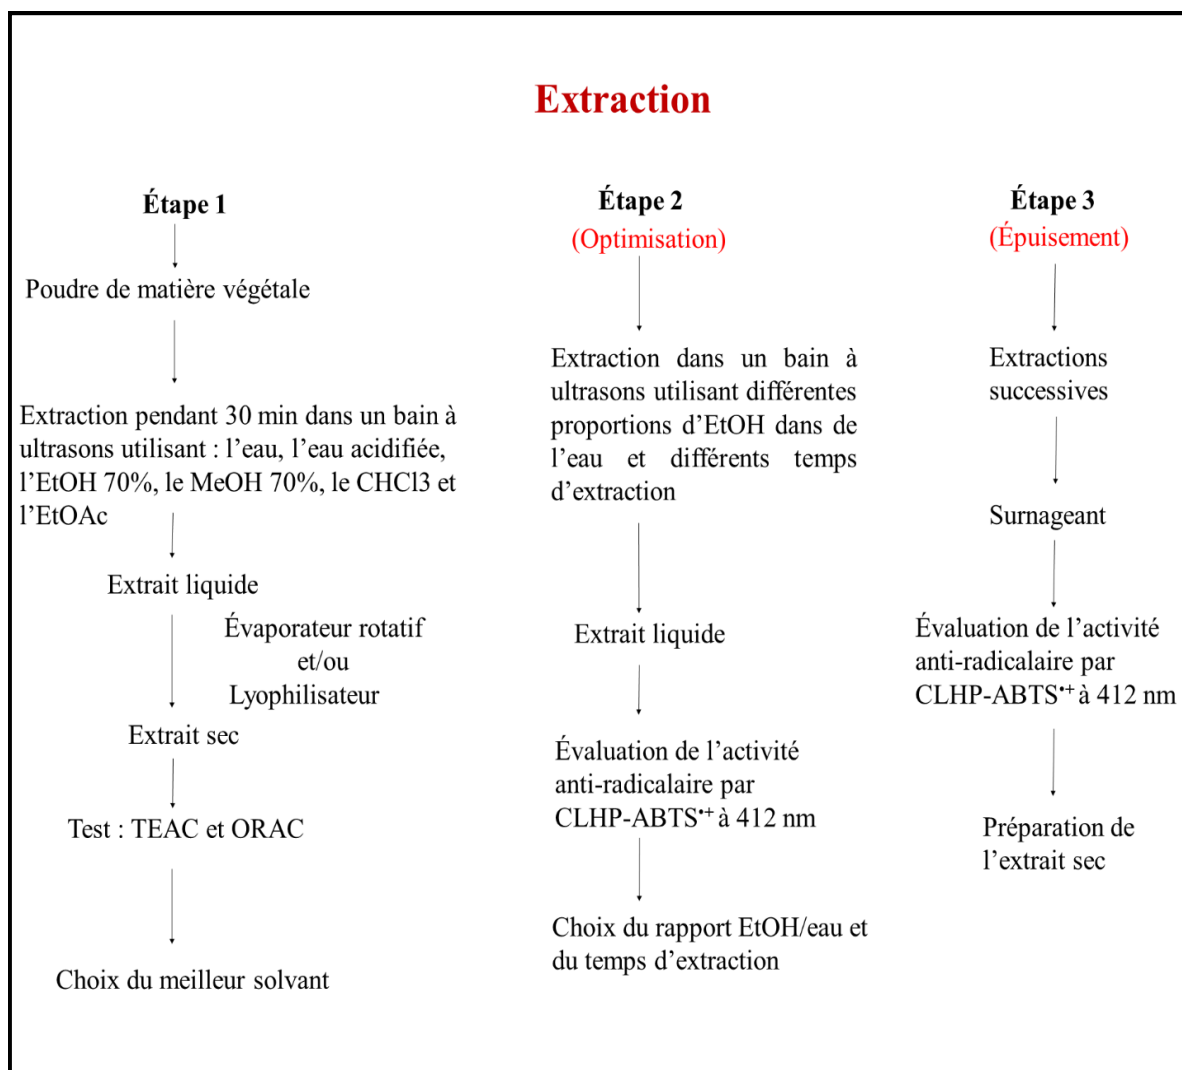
Extraction

Étape 1

Poudre de matière végétale

Extraction pendant 30 min dans un bain à ultrasons utilisant : l'eau, l'eau acidifiée, l'EtOH 70%, le MeOH 70%, le CHCl3 et l'EtOAc

Extrait liquide

Évaporateur rotatif et/ou Lyophilisateur

Extrait sec

Test : TEAC et ORAC

Choix du meilleur solvant

Étape 2
(Optimisation)

Extraction dans un bain à ultrasons utilisant différentes proportions d'EtOH dans de l'eau et différents temps d'extraction

Extrait liquide

Évaluation de l'activité anti-radicalaire par CLHP-ABTS$^{\bullet+}$ à 412 nm

Choix du rapport EtOH/eau et du temps d'extraction

Étape 3
(Épuisement)

Extractions successives

Surnageant

Évaluation de l'activité anti-radicalaire par CLHP-ABTS$^{\bullet+}$ à 412 nm

Préparation de l'extrait sec